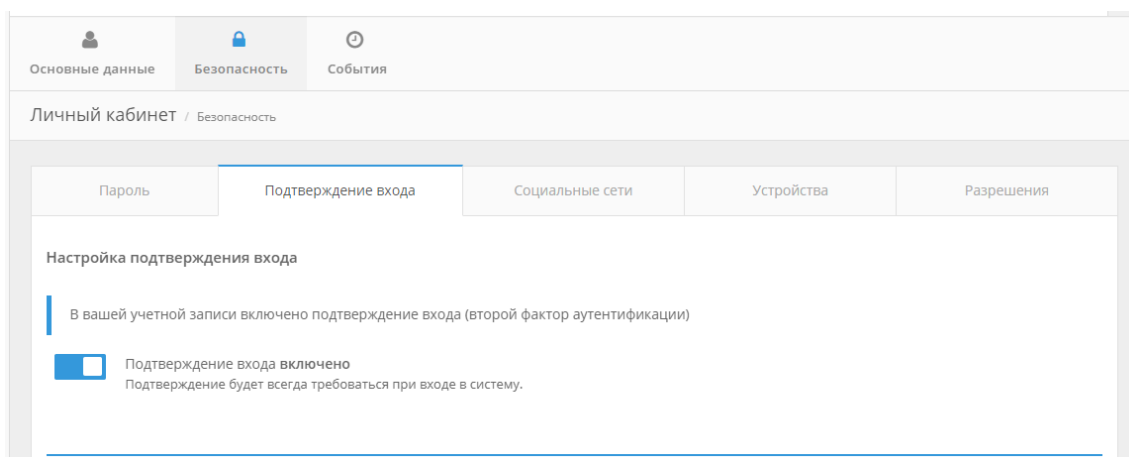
Основные данные
Безопасность
События

Личный кабинет / Безопасность

| Пароль | Подтверждение входа | Социальные сети | Устройства | Разрешения |
|---|---|---|---|---|

Настройка подтверждения входа

В вашей учетной записи включено подтверждение входа (второй фактор аутентификации)

Подтверждение входа **включено**
Подтверждение будет всегда требоваться при входе в систему.